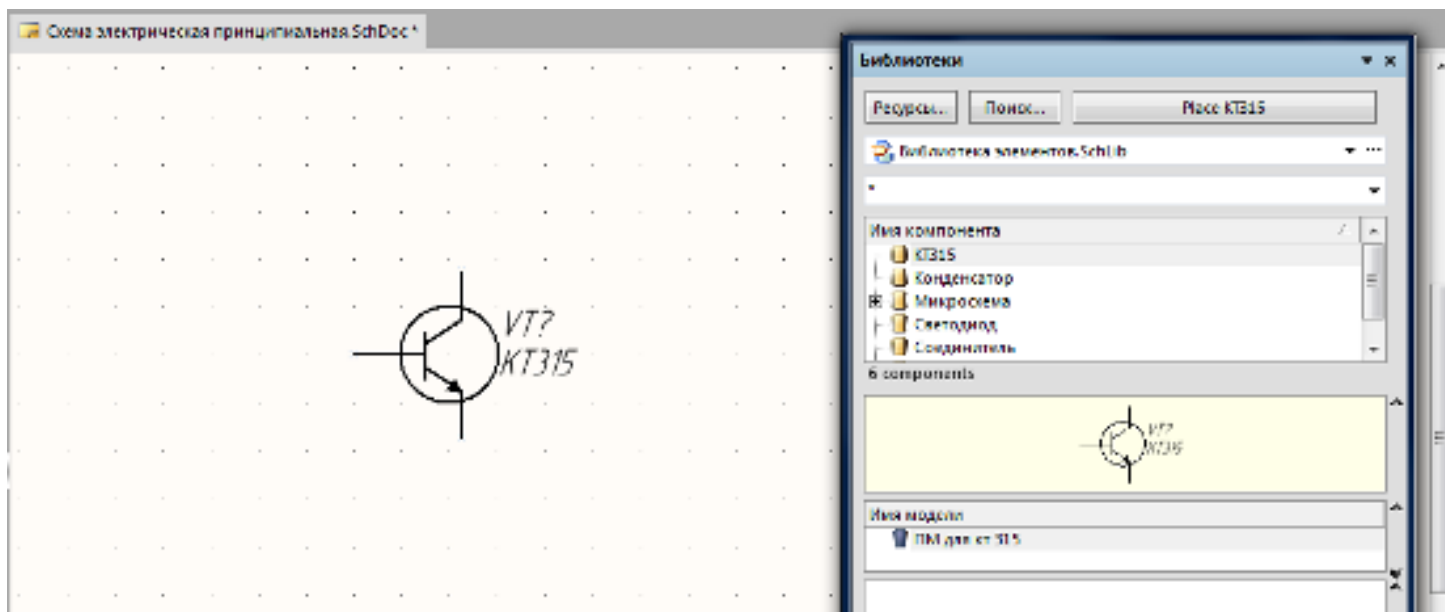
Схема электрическая принципиальная.SchDoc *

VT?
KT315

Библиотеки

Ресурсы... Поиск... Place KT315

Библиотека элементов.SchLib

*

Имя компонента

KT315
Конденсатор
Микросхема
Светодиод
Соединитель

6 components

VT?
KT315

Имя модели

ПМ для кт 315